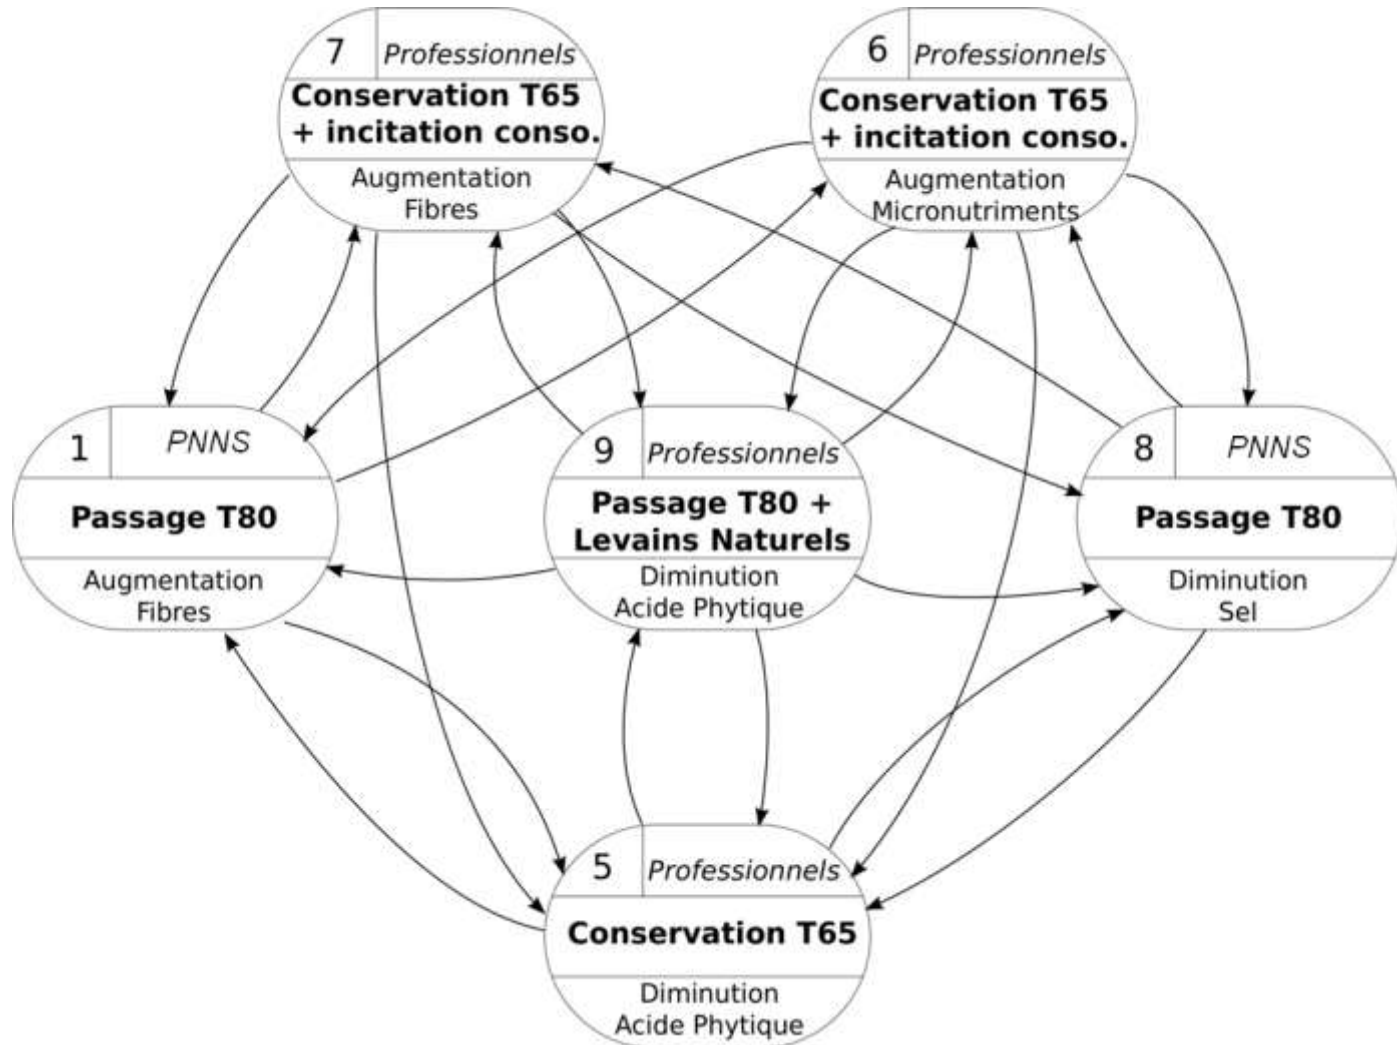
7 Professionnels
Conservation T65 + incitation conso.
Augmentation Fibres

6 Professionnels
Conservation T65 + incitation conso.
Augmentation Micronutriments

1 PNNS
Passage T80
Augmentation Fibres

9 Professionnels
Passage T80 + Levains Naturels
Diminution Acide Phytique

8 PNNS
Passage T80
Diminution Sel

5 Professionnels
Conservation T65
Diminution Acide Phytique